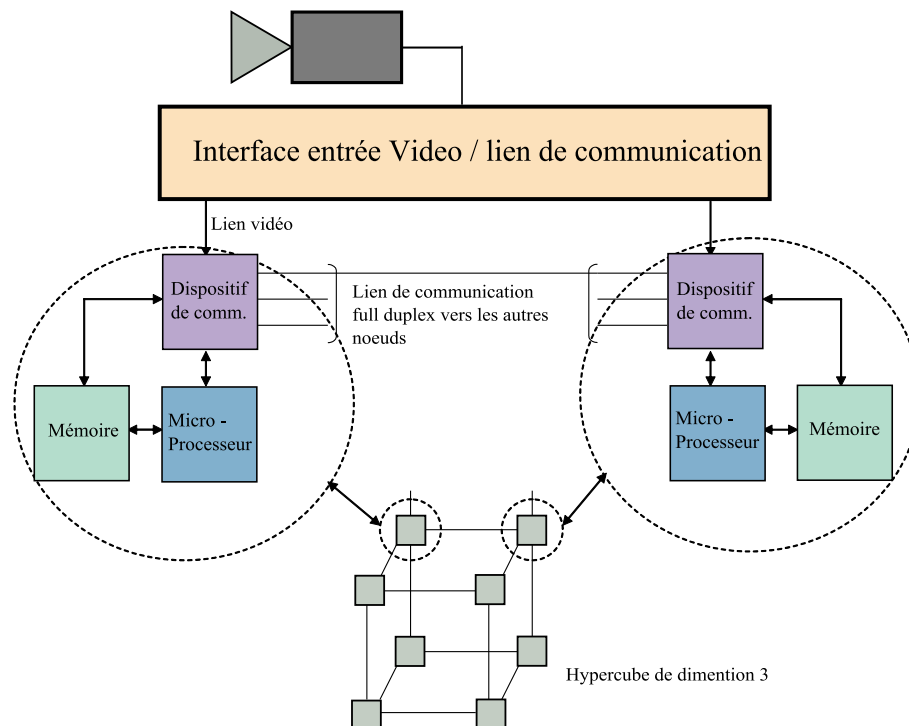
Interface entrée Video / lien de communication

Lien vidéo

Dispositif de comm.

Lien de communication full duplex vers les autres noeuds

Dispositif de comm.

Mémoire

Micro - Processeur

Micro - Processeur

Mémoire

Hypercube de dimention 3